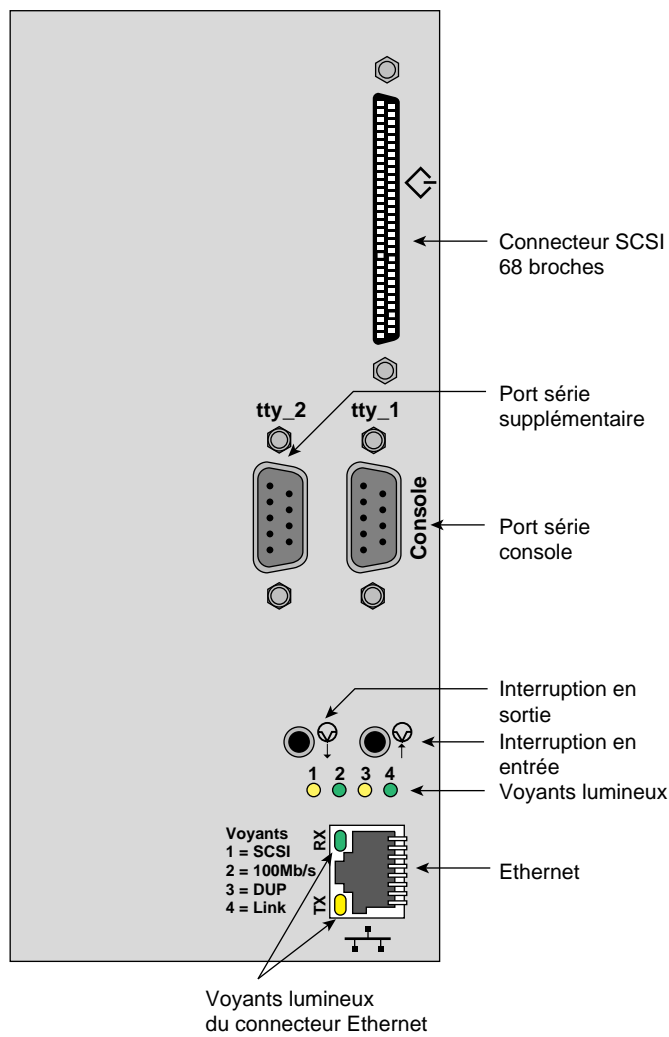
Connecteur SCSI 68 broches

tty_2 tty_1

Port série supplémentaire

Console

Port série console

Interruption en sortie

Interruption en entrée

1 2 3 4

Voyants lumineux

Voyants
1 = SCSI
2 = 100Mb/s
3 = DUP
4 = Link

RX

TX

Ethernet

Voyants lumineux du connecteur Ethernet